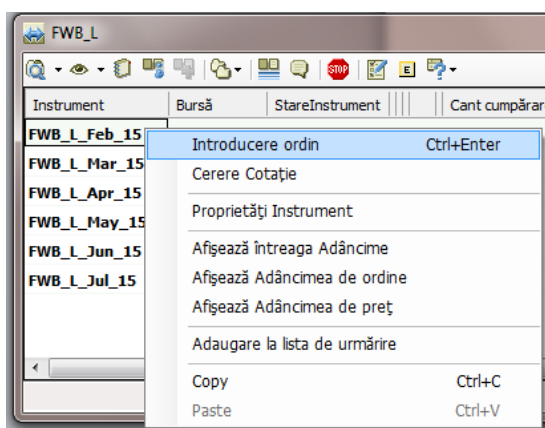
FWB_L

STOP E

| Instrument | Bursă | StareInstrument | Cant cumpărar |
|---|---|---|---|
| FWB_L_Feb_15 | | | |
| FWB_L_Mar_15 | | | |
| FWB_L_Apr_15 | | | |
| FWB_L_May_15 | | | |
| FWB_L_Jun_15 | | | |
| FWB_L_Jul_15 | | | |

Introducere ordin Ctrl+Enter
Cerere Cotație
Proprietăți Instrument
Afișează întreaga Adâncime
Afișează Adâncimea de ordine
Afișează Adâncimea de preț
Adaugare la lista de urmărire
Copy Ctrl+C
Paste Ctrl+V